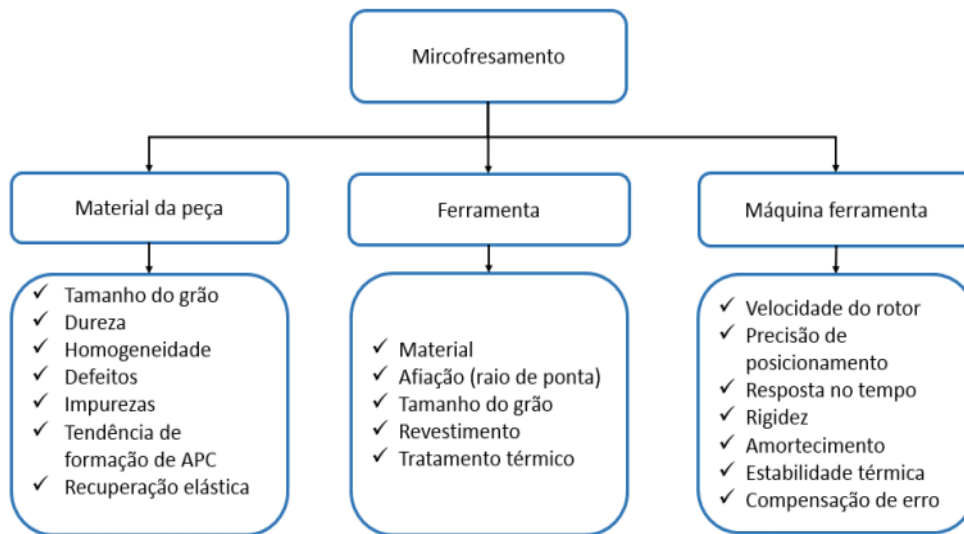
Mircofresamento

Material da peça

✓ Tamanho do grão
✓ Dureza
✓ Homogeneidade
✓ Defeitos
✓ Impurezas
✓ Tendência de formação de APC
✓ Recuperação elástica

Ferramenta

✓ Material
✓ Afiação (raio de ponta)
✓ Tamanho do grão
✓ Revestimento
✓ Tratamento térmico

Máquina ferramenta

✓ Velocidade do rotor
✓ Precisão de posicionamento
✓ Resposta no tempo
✓ Rigidez
✓ Amortecimento
✓ Estabilidade térmica
✓ Compensação de erro